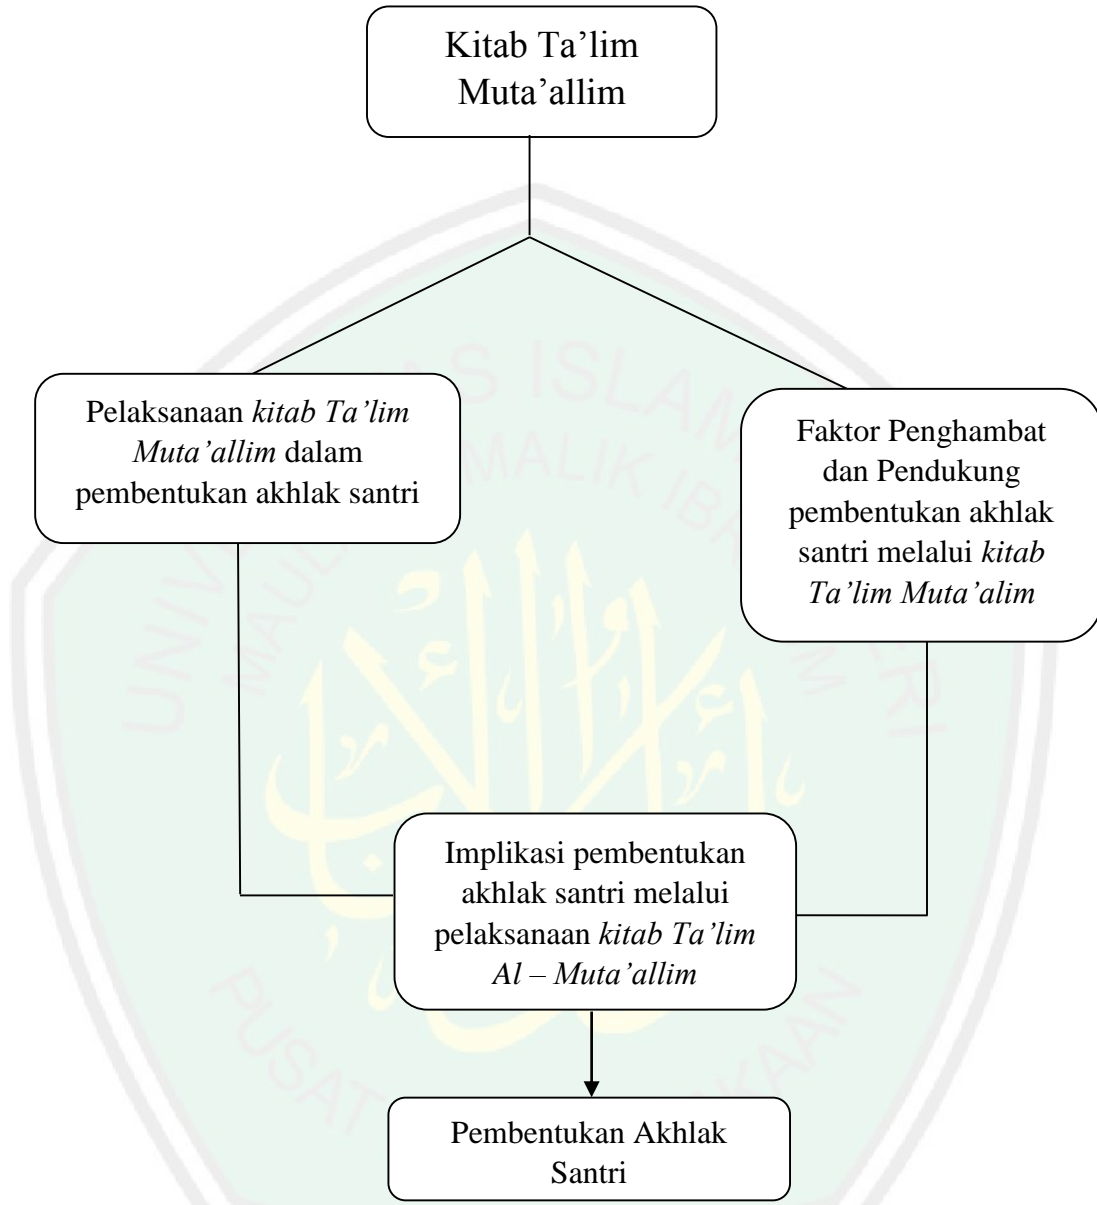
Kitab Ta'lim Muta'allim

Pelaksanaan kitab Ta'lim Muta'allim dalam pembentukan akhlak santri

Faktor Penghambat dan Pendukung pembentukan akhlak santri melalui kitab Ta'lim Muta'alim

Implikasi pembentukan akhlak santri melalui pelaksanaan kitab Ta'lim Al – Muta'allim

Pembentukan Akhlak Santri

UNIVERSITAS ISLAM NEGERI MAULANA MALIK IBRAHIM

PUSAT PERPUSTAKAAN